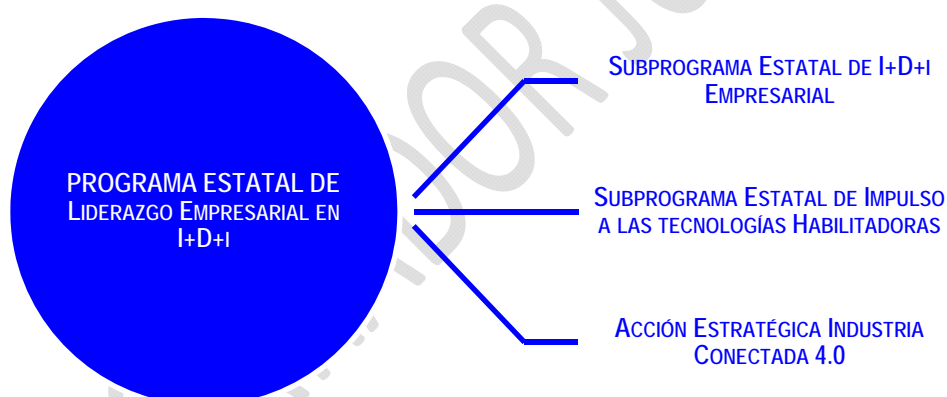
PROGRAMA ESTATAL DE LIDERAZGO EMPRESARIAL EN I+D+I

SUBPROGRAMA ESTATAL DE I+D+I EMPRESARIAL

SUBPROGRAMA ESTATAL DE IMPULSO A LAS TECNOLOGÍAS HABILITADORAS

ACCIÓN ESTRATÉGICA INDUSTRIA CONECTADA 4.0